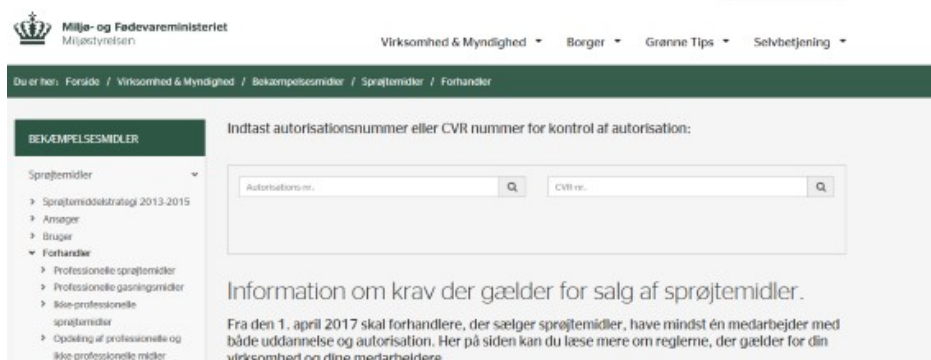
Miljø- og Fødevareministeriet
Miljøstyrelsen

Virksomhed & Myndighed ▾ Borger ▾ Grønne Tips ▾ Selvbetjening ▾

Du er her: Forside / Virksomhed & Myndighed / Bekæmpelsesmidler / Sprøjtemidler / Forhandler

BEKÆMPELSESMIDLER

Sprøjtemidler

› Sprøjtemiddelstrategi 2013-2015
› Ansøger
› Bruger
⌄ Forhandler
› Professionelle sprøjtemidler
› Professionelle gasningsmidler
› Ikke-professionelle sprøjtemidler
› Opdeling af professionelle og ikke-professionelle midler

Indtast autorisationsnummer eller CVR nummer for kontrol af autorisation:

Autorisations nr.

CVR nr.

Information om krav der gælder for salg af sprøjtemidler.

Fra den 1. april 2017 skal forhandlere, der sælger sprøjtemidler, have mindst én medarbejder med både uddannelse og autorisation. Her på siden kan du læse mere om reglerne, der gælder for din virksomhed og dine medarbejdere.